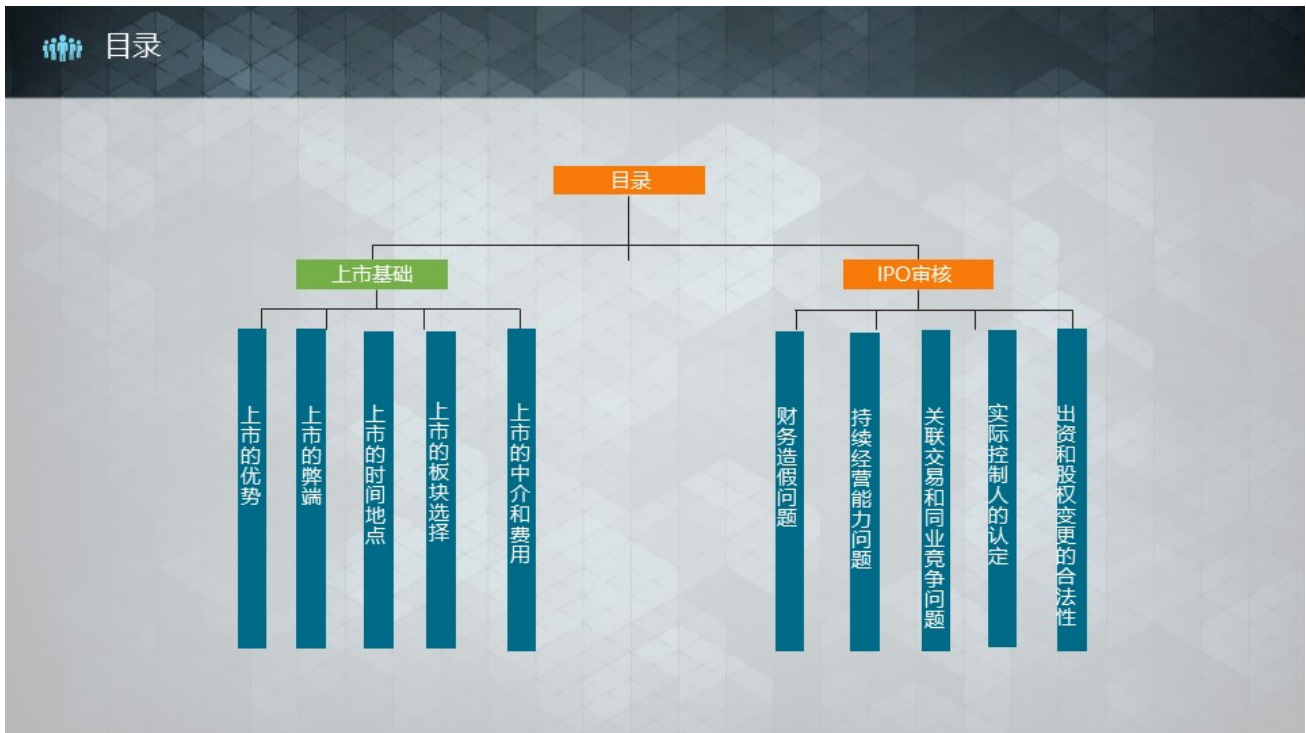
目录

目录

上市基础

上市的优势

上市的弊端

上市的时间地点

上市的板块选择

上市的中介和费用

IPO审核

财务造假问题

持续经营能力问题

关联交易和同业竞争问题

实际控制人的认定

出资和股权变更的合法性